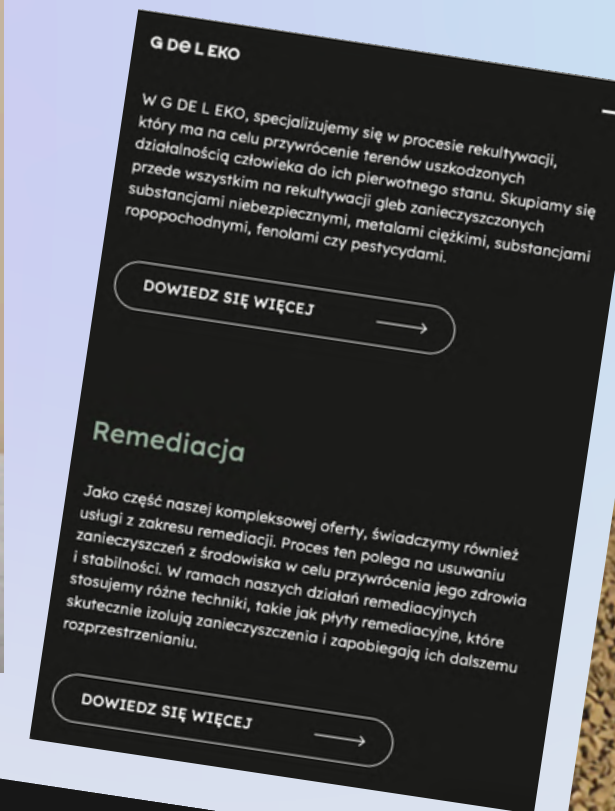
G DE L EKO

W G DE L EKO, specjalizujemy się w procesie rekultywacji, który ma na celu przywrócenie terenów uszkodzonych działalnością człowieka do ich pierwotnego stanu. Skupiamy się przede wszystkim na rekultywacji gleb zanieczyszczonych substancjami niebezpiecznymi, metalami ciężkimi, substancjami ropopochodnymi, fenolami czy pestycydami.

DOWIEDZ SIĘ WIĘCEJ

Remediacja

Jako część naszej kompleksowej oferty, świadczymy również usługi z zakresu remediacji. Proces ten polega na usuwaniu zanieczyszczeń z środowiska w celu przywrócenia jego zdrowia i stabilności. W ramach naszych działań remediacyjnych stosujemy różne techniki, takie jak płyty remediacyjne, które skutecznie izolują zanieczyszczenia i zapobiegają ich dalszemu rozprzestrzenianiu.

DOWIEDZ SIĘ WIĘCEJ